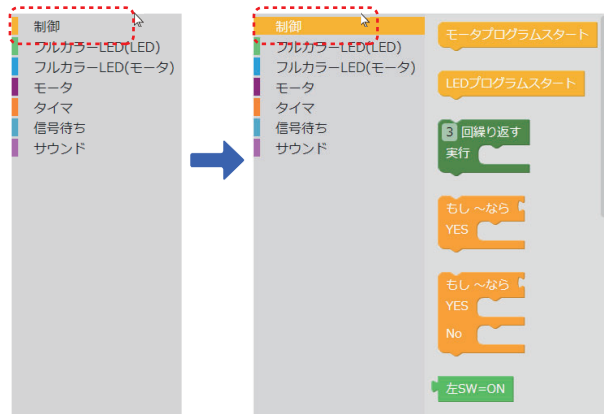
制御
フルカラーLED(LED)
フルカラーLED(モータ)
モータ
タイマ
信号待ち
サウンド

制御
フルカラーLED(LED)
フルカラーLED(モータ)
モータ
タイマ
信号待ち
サウンド

モータプログラムスタート
LEDプログラムスタート
3 回繰り返す
実行
もし ~なら
YES
もし ~なら
YES
No
左SW=ON